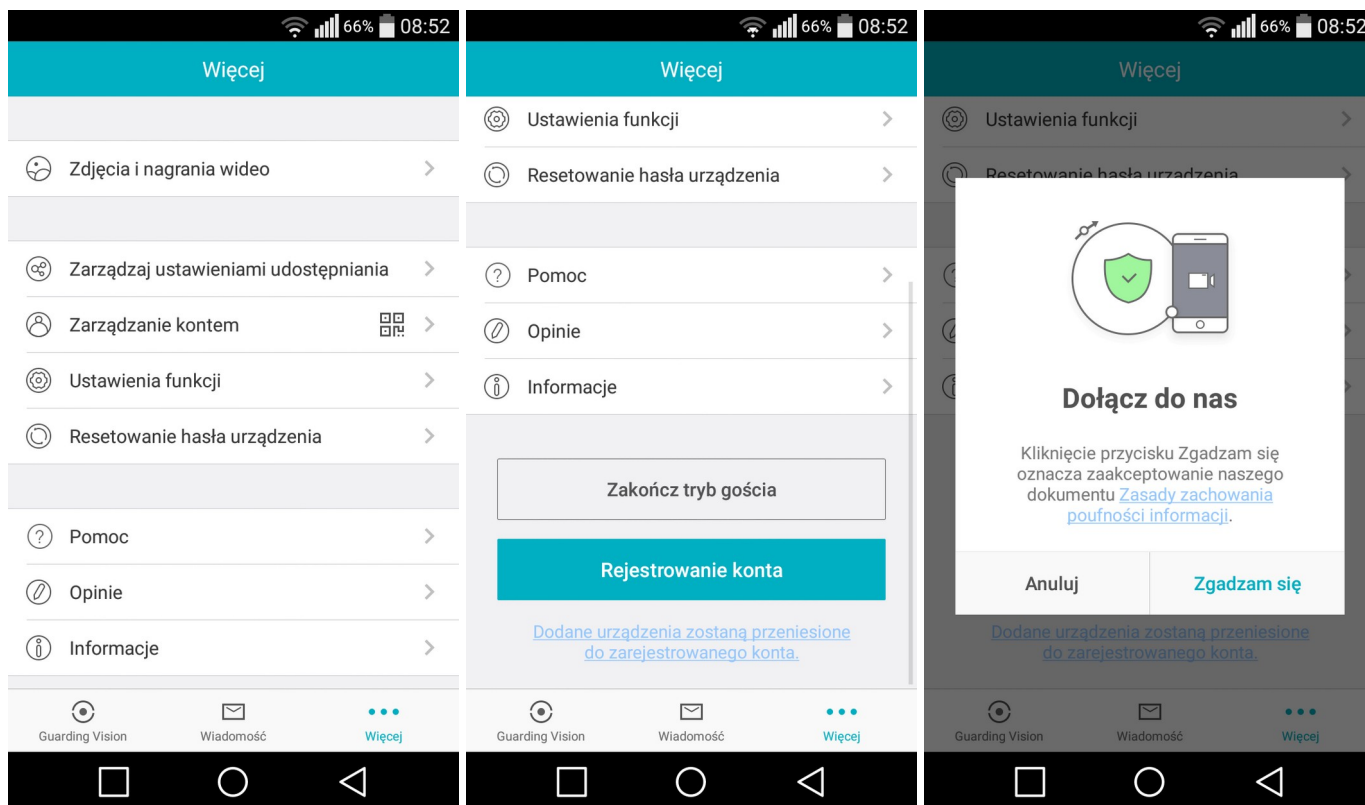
66% 08:52

Więcej

Zdjęcia i nagrania wideo

Zarządzaj ustawieniami udostępniania

Zarządzanie kontem

Ustawienia funkcji

Resetowanie hasła urządzenia

Pomoc

Opinie

Informacje

Guarding Vision

Wiadomość

Więcej

66% 08:52

Więcej

Ustawienia funkcji

Resetowanie hasła urządzenia

Pomoc

Opinie

Informacje

Zakończ tryb gościa

Rejestrowanie konta

Dodane urządzenia zostaną przeniesione do zarejestrowanego konta.

Guarding Vision

Wiadomość

Więcej

66% 08:52

Więcej

Ustawienia funkcji

Resetowanie hasła urządzenia

Dołącz do nas

Kliknięcie przycisku Zgadzam się oznacza zaakceptowanie naszego dokumentu Zasady zachowania poufności informacji.

Anuluj

Zgadzam się

Dodane urządzenia zostaną przeniesione do zarejestrowanego konta.

Guarding Vision

Wiadomość

Więcej